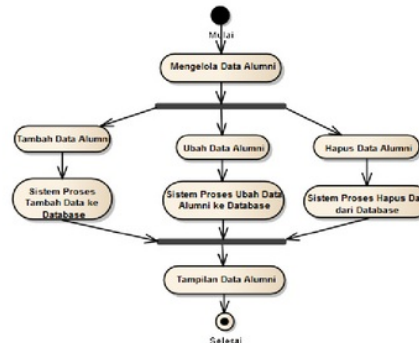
Mulai

Mengelola Data Alumni

Tambah Data Alumni

Ubah Data Alumni

Hapus Data Alumni

Sistem Proses Tambah Data ke Database

Sistem Proses Ubah Data Alumni ke Database

Sistem Proses Hapus Da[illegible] dari Database

Tampilan Data Alumni

Selesai